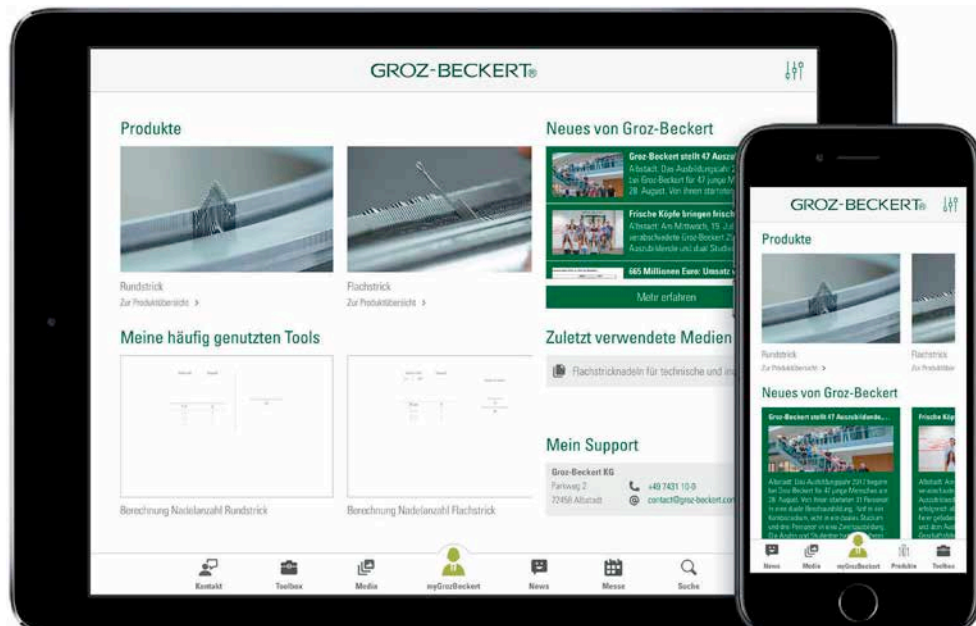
GROZ-BECKERT®

Produkte

Rundstrick
Zur Produktübersicht >

Flachstrick
Zur Produktübersicht >

Neues von Groz-Beckert

Groz-Beckert stellt 47 Auszu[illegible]
Albstadt. Das Ausbildungsjahr 2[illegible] bei Groz-Beckert für 47 junge M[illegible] 28. August. Von ihnen startete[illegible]

Frische Köpfe bringen frisch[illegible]
Albstadt. Am Mittwoch, 19. Ju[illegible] verabschiedete Groz-Beckert Z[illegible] Auszubildende und dual Studie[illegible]

665 Millionen Euro: Umsatz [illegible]

Mehr erfahren

Meine häufig genutzten Tools

Berechnung Nadelanzahl Rundstrick

Berechnung Nadelanzahl Flachstrick

Zuletzt verwendete Medien

Flachstricknadeln für technische und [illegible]

Mein Support

Groz-Beckert KG
Parkweg 2
72458 Albstadt

+49 7431 10-0
contact@groz-beckert.com

Kontakt Toolbox Media myGrozBeckert News Messe Suche

GROZ-BECKERT®

Produkte

Rundstrick
Zur Produktübersicht >

Flachstrick
Zur Produktübersicht

Neues von Groz-Beckert

Groz-Beckert stellt 47 Auszubildende...

Albstadt. Das Ausbildungsjahr 2017 begann bei Groz-Beckert für 47 junge Menschen am 28. August. Von ihnen starteten 31 Personen in eine duale Berufsausbildung, fünf in ein Kombistudium, acht in ein duales Studium und drei Personen in eine Zweitausbildung. Die Azubis und Studenten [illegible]

Frische Köp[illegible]

Albstadt. Am Mittwoch, 19. Juli verabschiedete Groz-Beckert Auszubildende erfolgreich ab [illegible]

News Media myGrozBeckert Produkte Toolbox